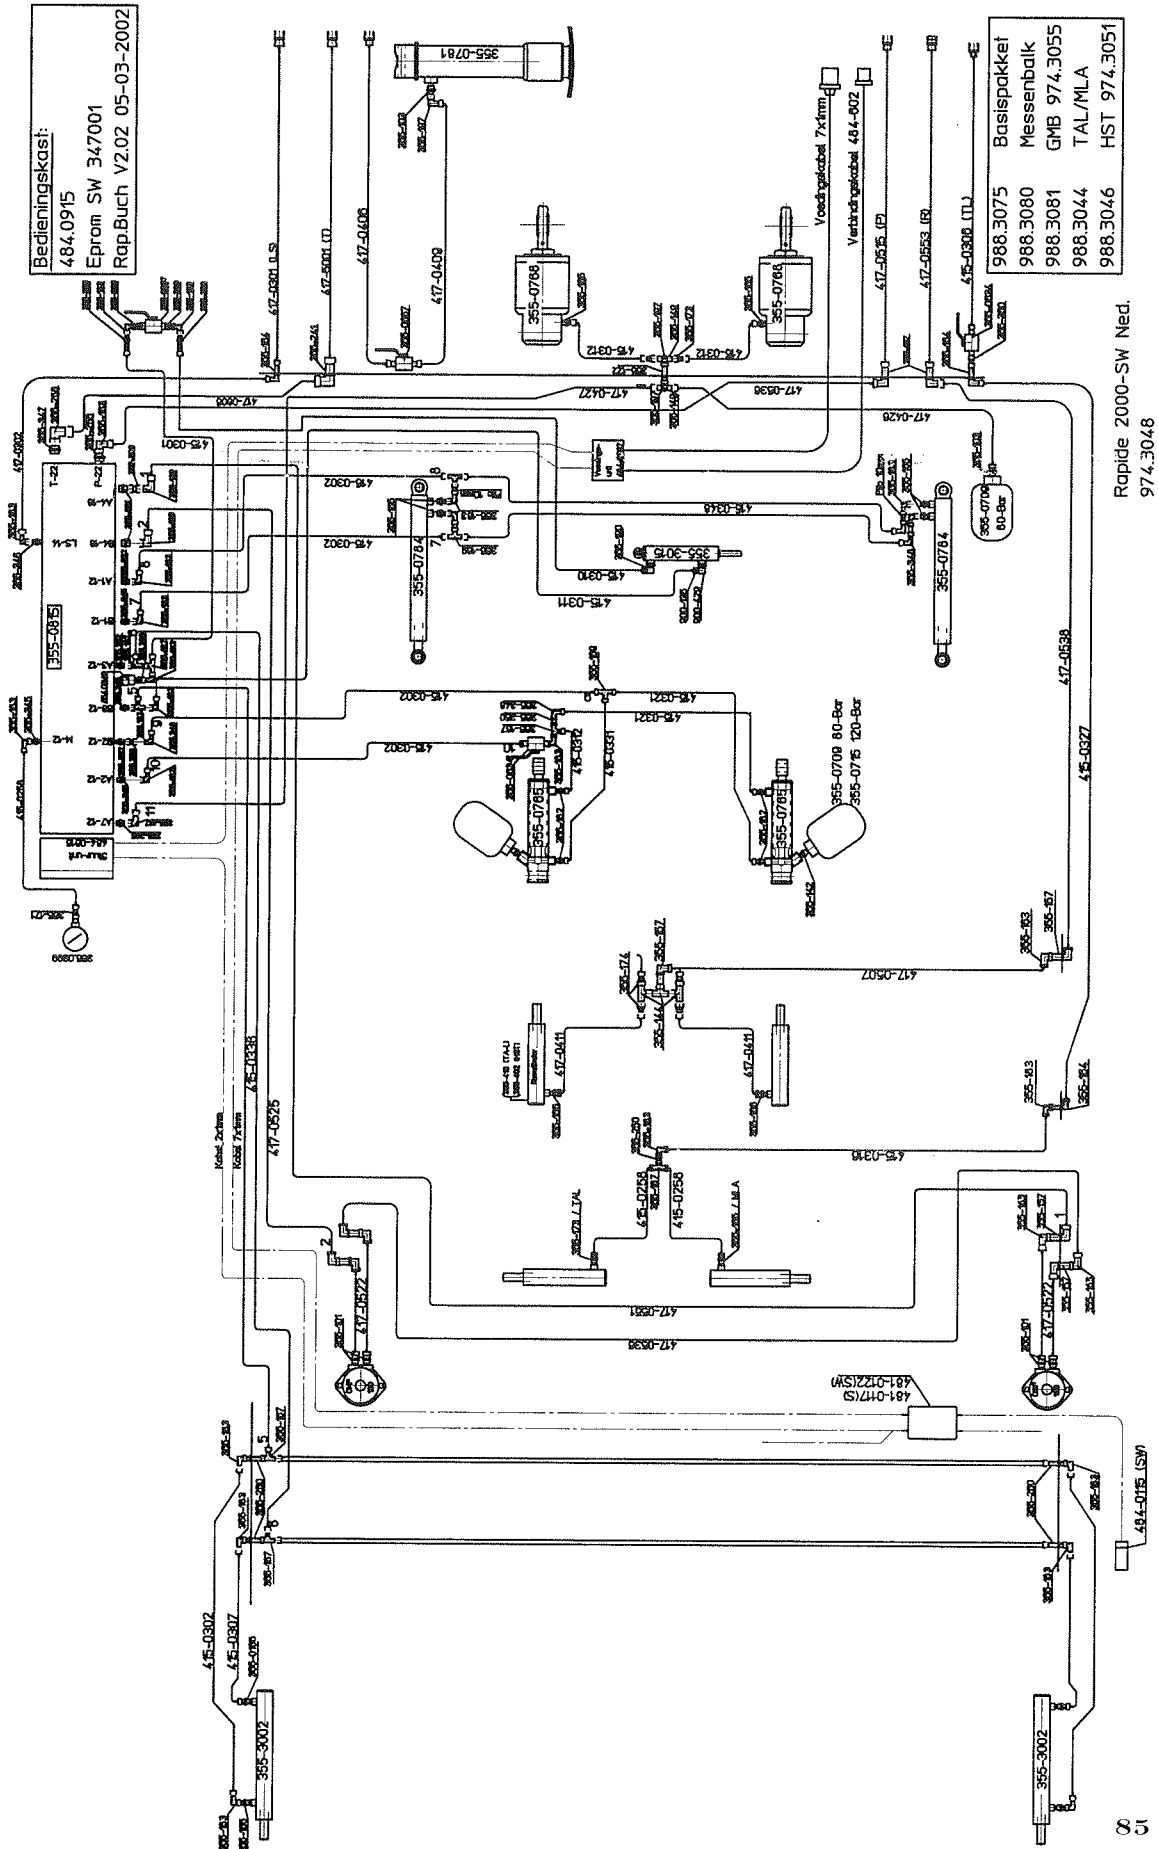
Bedieningskast:
484.0915
Eprom SW 347001
Rap.Buch V2.02 05-03-2002

| 988.3075 | Basispakket |
|---|---|
| 988.3080 | Messenbalk |
| 988.3081 | GMB 974.3055 |
| 988.3044 | TAL/MLA |
| 988.3046 | HST 974.3051 |

Rapide 2000-SW Ned.
974.3048

355-0781
355-0768
355-0768
Voedingskabel 7x1mm
Verbindingskabel 484-802
417-0515 (P)
417-0553 (R)
415-0308 (TL)
417-0301 (LS)
417-5001 (T)
417-0406
417-0409
415-0312
415-0312
417-0427
417-0536
417-0426
417-0605
417-0302
415-0301
355-0815
T-22
P-22
A4-18
B4-18
LS-14
A1-12
B1-12
A3-12
B3-12
A2-12
B2-12
M-12
A7-12
484-0915
Stuur-unit
355-0599
415-0302
415-0302
415-0302
415-0302
355-0784
355-0784
355-3015
415-0310
415-0311
415-0346
355-0706
80-Bar
417-0538
415-0327
415-0321
415-0312
415-0331
355-0765
355-0765
355-0709 80-Bar
355-0716 120-Bar
417-0507
355-174
355-157
355-183
355-157
355-183
355-184
417-0411
417-0411
415-0316
415-0258
415-0258
417-0525
415-0338
415-0336
Kabel 2x1mm
Kabel 7x1mm
417-0522
417-0522
417-0531
417-0536
481-0117(S)
481-0122(SW)
484-0115 (SW)
415-0302
415-0307
355-3002
355-3002
1
2
3
4
5
6
7
8
9
10
11
85